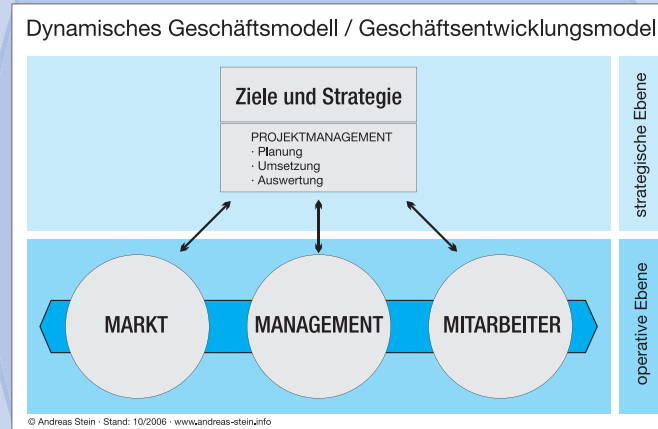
Dynamisches Geschäftsmodell / Geschäftsentwicklungsmodel

Ziele und Strategie

PROJEKTMANAGEMENT
· Planung
· Umsetzung
· Auswertung

strategische Ebene

MARKT

MANAGEMENT

MITARBEITER

operative Ebene

© Andreas Stein · Stand: 10/2006 · www.andreas-stein.info